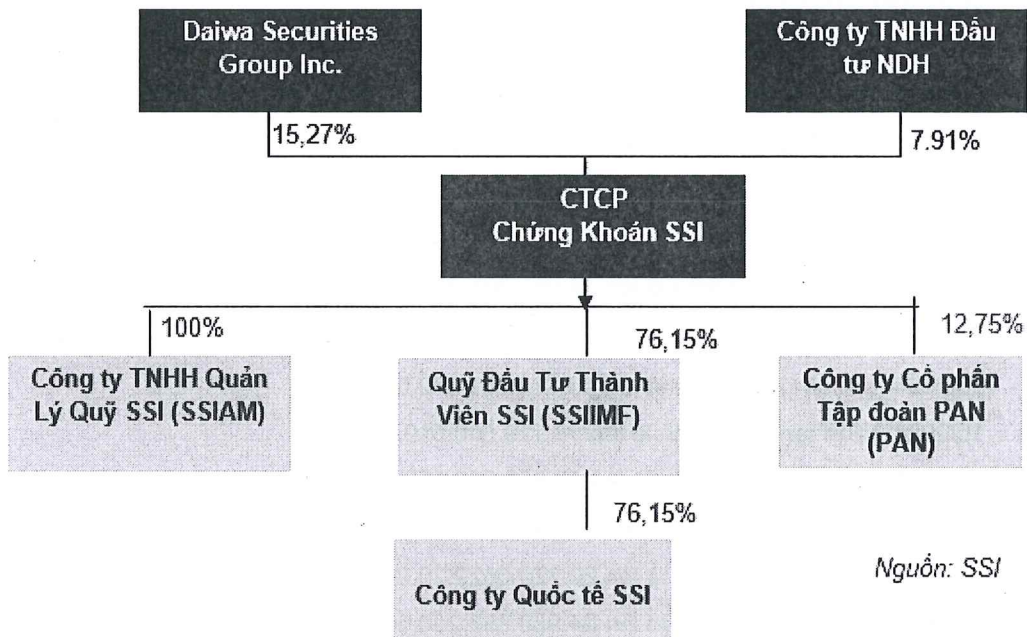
Daiwa Securities Group Inc.

Công ty TNHH Đầu tư NDH

15,27%

7.91%

CTCP Chứng Khoán SSI

100%

76,15%

12,75%

Công ty TNHH Quản Lý Quỹ SSI (SSIAM)

Quỹ Đầu Tư Thành Viên SSI (SSIIMF)

Công ty Cổ phần Tập đoàn PAN (PAN)

76,15%

Công ty Quốc tế SSI

Nguồn: SSI